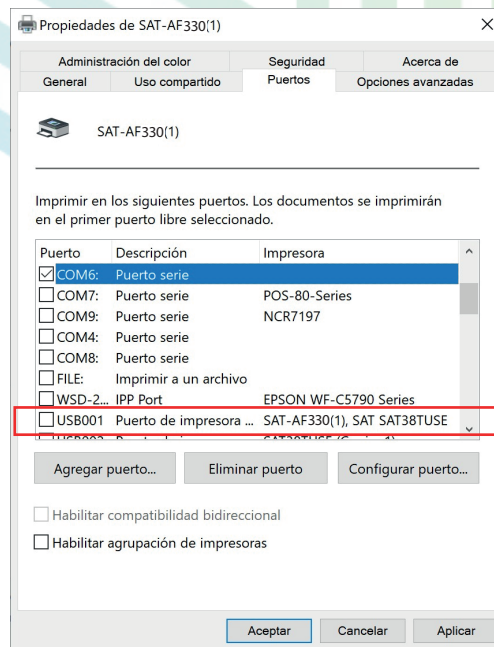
Propiedades de SAT-AF330(1)

Administración del color | Seguridad | Acerca de
General | Uso compartido | Puertos | Opciones avanzadas

SAT-AF330(1)

Imprimir en los siguientes puertos. Los documentos se imprimirán en el primer puerto libre seleccionado.

| Puerto | Descripción | Impresora |
|---|---|---|
| ☑ COM6: | Puerto serie | |
| ☐ COM7: | Puerto serie | POS-80-Series |
| ☐ COM9: | Puerto serie | NCR7197 |
| ☐ COM4: | Puerto serie | |
| ☐ COM8: | Puerto serie | |
| ☐ FILE: | Imprimir a un archivo | |
| ☐ WSD-2... | IPP Port | EPSON WF-C5790 Series |
| ☐ USB001 | Puerto de impresora ... | SAT-AF330(1), SAT SAT38TUSE |
| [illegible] | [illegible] | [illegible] |

Agregar puerto... Eliminar puerto Configurar puerto...

☐ Habilitar compatibilidad bidireccional
☐ Habilitar agrupación de impresoras

Aceptar Cancelar Aplicar